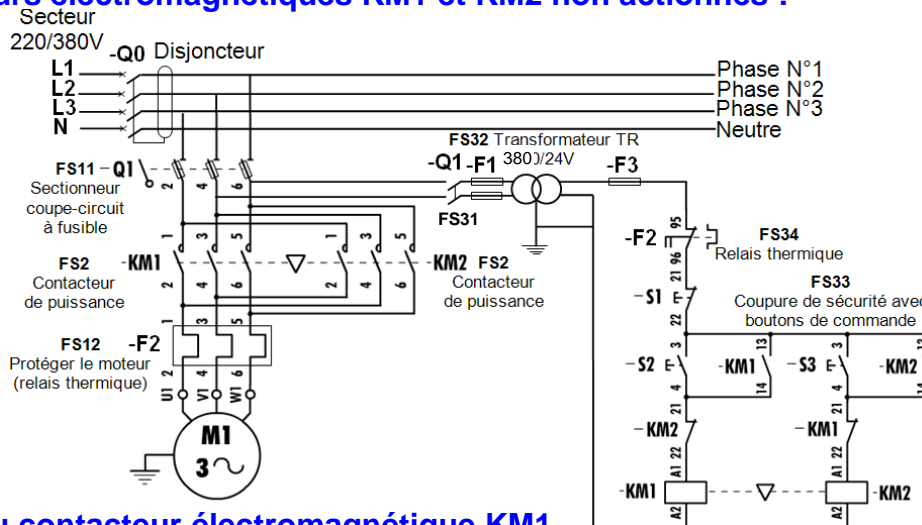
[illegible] électromagnétiques KM1 et KM2 non actionnés :

Secteur
220/380V
-Q0 Disjoncteur
L1
L2
L3
N
Phase N°1
Phase N°2
Phase N°3
Neutre

FS32 Transformateur TR
380/24V
-Q1 -F1
-F3
FS31

FS11 -Q1
Sectionneur coupe-circuit à fusible

FS2 -KM1
Contacteur de puissance

-KM2 FS2
Contacteur de puissance

FS12 -F2
Protéger le moteur (relais thermique)

U1 V1 W1
M1
3~

-F2
95
96
FS34
Relais thermique

FS33
Coupure de sécurité avec boutons de commande

-S1
21
22

-S2
3
4
-KM1
13
14
-S3
3
4
-KM2

-KM2
21
22
-KM1
21
22

-KM1
A1
A2
-KM2

1 2 3 4 5 6

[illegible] contacteur électromagnétique KM1 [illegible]